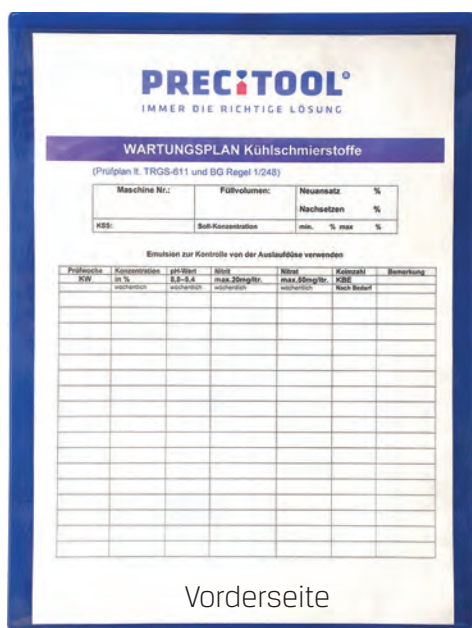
PRECITOOL®
IMMER DIE RICHTIGE LÖSUNG

WARTUNGSPLAN Kühlschmierstoffe

(Prüfplan lt. TRGS-611 und BG Regel 1/248)

| Maschine Nr.: | Füllvolumen: | Neuansatz % |
|---|---|---|
| | | Nachsetzen % |
| KSS: | Soll-Konzentration | min. % max % |

Emulsion zur Kontrolle von der Auslaufdüse verwenden

| Prüfwoche | Konzentration | pH-Wert | Nitrit | Nitrat | Keimzahl | Bemerkung |
|---|---|---|---|---|---|---|
| KW | in % | 8,8–9,4 | max.20mg/ltr. | max.50mg/ltr. | KBE | |
| | wöchentlich | wöchentlich | wöchentlich | wöchentlich | Nach Bedarf | |
| | | | | | | |
| | | | | | | |
| | | | | | | |
| | | | | | | |
| | | | | | | |
| | | | | | | |
| | | | | | | |
| | | | | | | |
| | | | | | | |
| | | | | | | |
| | | | | | | |
| | | | | | | |
| | | | | | | |
| | | | | | | |
| | | | | | | |
| | | | | | | |

Vorderseite